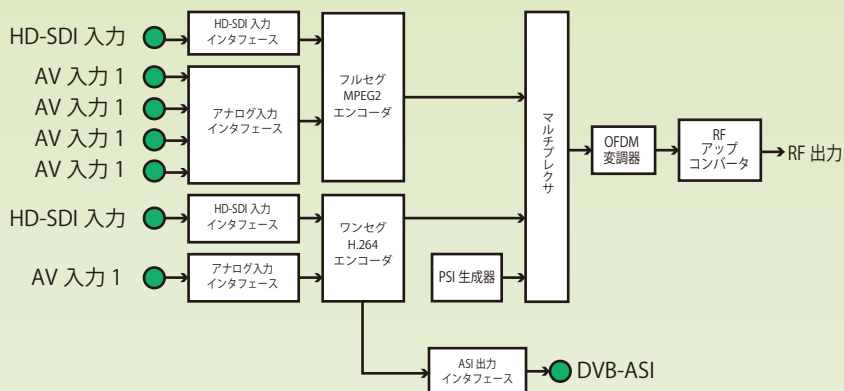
HD-SDI 入力
AV 入力 1
AV 入力 1
AV 入力 1
AV 入力 1
HD-SDI 入力
AV 入力 1

HD-SDI 入力
インタフェース

アナログ入力
インタフェース

HD-SDI 入力
インタフェース

アナログ入力
インタフェース

フルセグ
MPEG2
エンコーダ

ワンセグ
H.264
エンコーダ

PSI 生成器

マルチプレクサ

OFDM
変調器

RF
アップ
コンバータ

RF 出力

ASI 出力
インタフェース

DVB-ASI